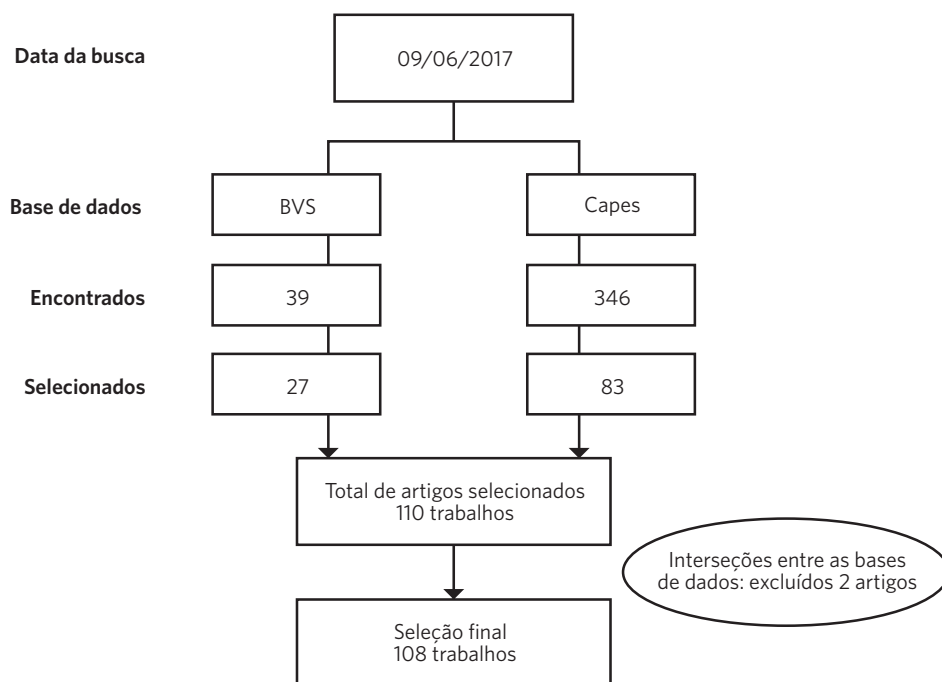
Data da busca

09/06/2017

Base de dados

BVS

Capes

Encontrados

39

346

Selecionados

27

83

Total de artigos selecionados
110 trabalhos

Interseções entre as bases de dados: excluídos 2 artigos

Seleção final
108 trabalhos